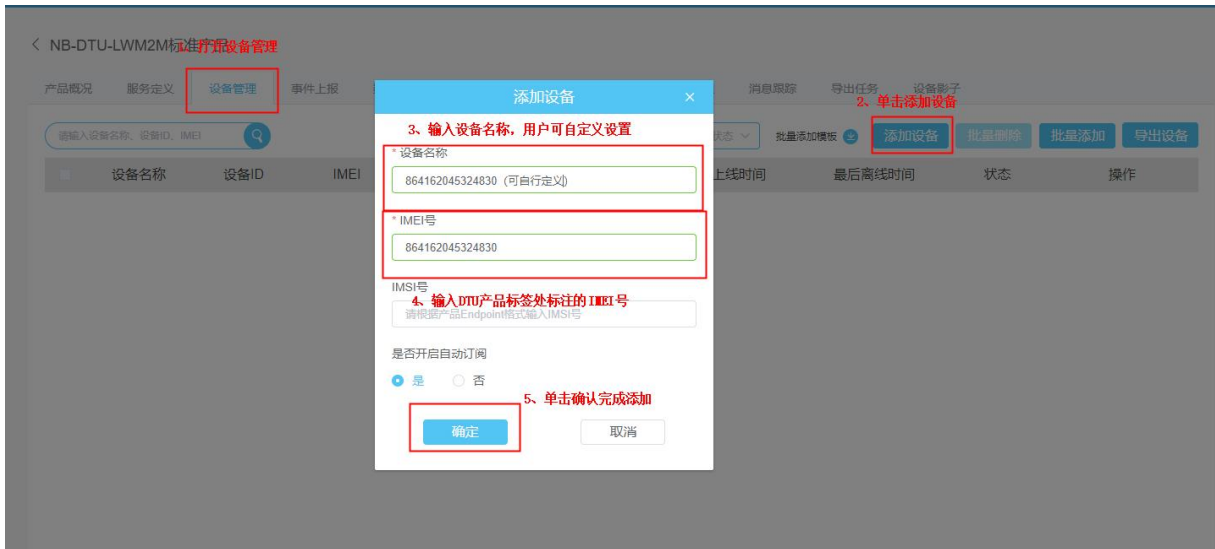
< NB-DTU-LWM2M标准产品 1、打开设备管理

产品概况 服务定义 设备管理 事件上报 消息跟踪 导出任务 设备影子

2、单击添加设备

请输入设备名称、设备ID、IMEI

状态 批量添加模板 添加设备 批量删除 批量添加 导出设备

| 设备名称 | 设备ID | IMEI | 上线时间 | 最后离线时间 | 状态 | 操作 |
|---|---|---|---|---|---|---|

添加设备 ×

3、输入设备名称，用户可自定义设置

* 设备名称

864162045324830（可自行定义）

* IMEI号

864162045324830

IMSI号

4、输入DTU产品标签处标注的IMEI号

请根据产品Endpoint格式输入IMSI号

是否开启自动订阅

是 否

5、单击确认完成添加

确定 取消